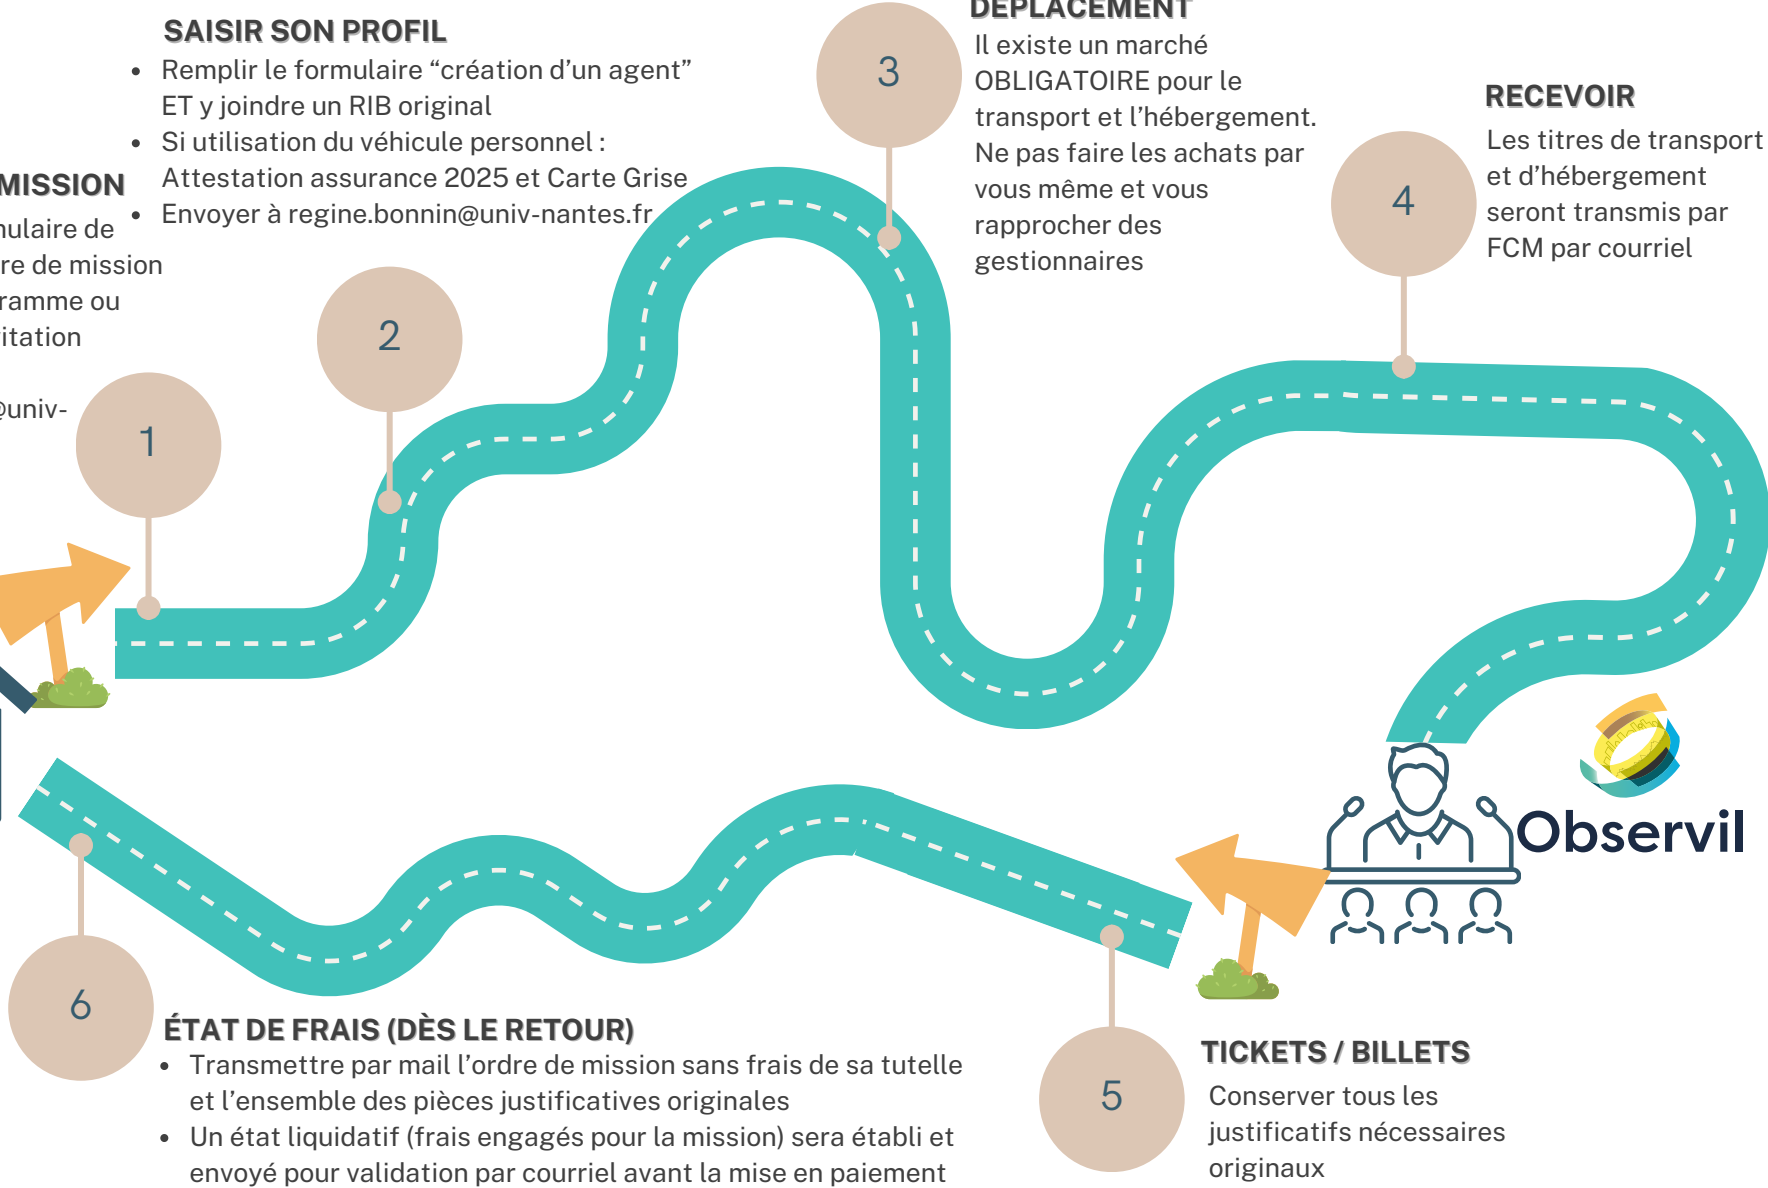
MISSION
nulaire de
re de mission
ramme ou
itation

@univ-

1

SAISIR SON PROFIL
- Remplir le formulaire “création d’un agent” ET y joindre un RIB original
- Si utilisation du véhicule personnel : Attestation assurance 2025 et Carte Grise
- Envoyer à regine.bonnin@univ-nantes.fr

2

3

DEPLACEMENT
Il existe un marché OBLIGATOIRE pour le transport et l’hébergement. Ne pas faire les achats par vous même et vous rapprocher des gestionnaires

4

RECEVOIR
Les titres de transport et d’hébergement seront transmis par FCM par courriel

Observil

5

TICKETS / BILLETS
Conserver tous les justificatifs nécessaires originaux

6

ÉTAT DE FRAIS (DÈS LE RETOUR)
- Transmettre par mail l’ordre de mission sans frais de sa tutelle et l’ensemble des pièces justificatives originales
- Un état liquidatif (frais engagés pour la mission) sera établi et envoyé pour validation par courriel avant la mise en paiement